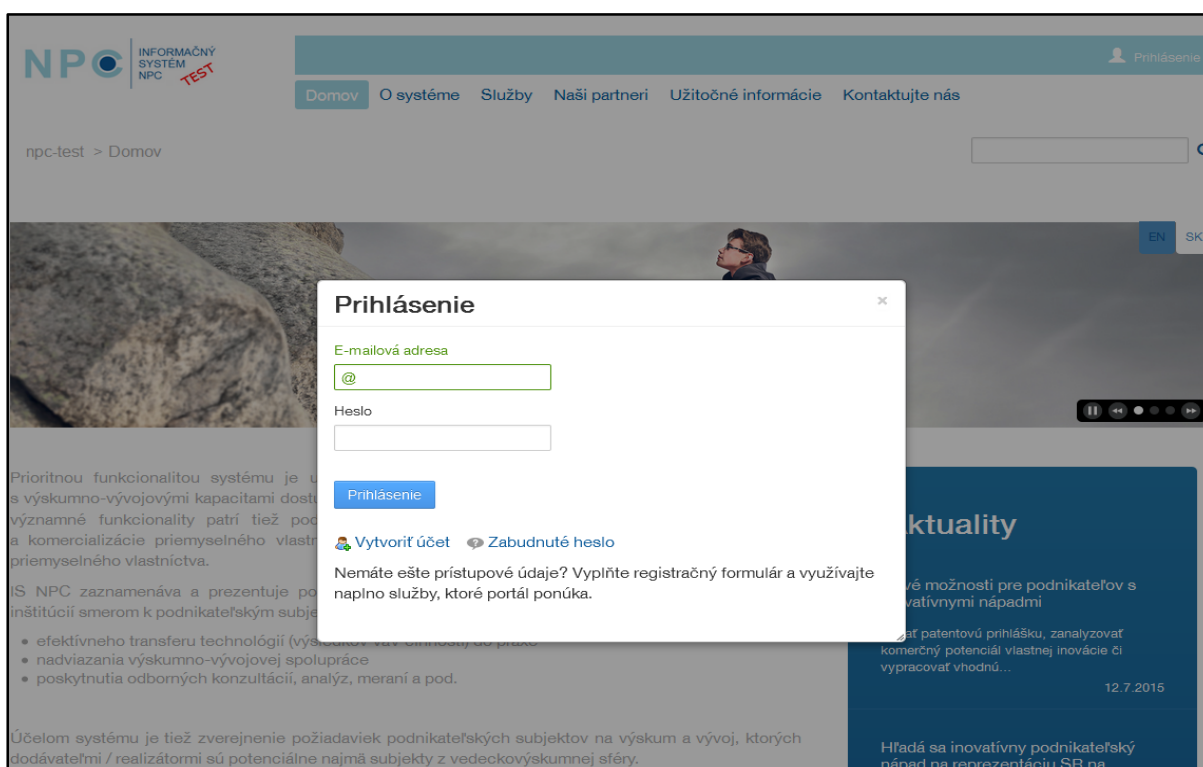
NPC INFORMAČNÝ SYSTÉM NPC TEST

Prihlásenie

Domov O systéme Služby Naši partneri Užitočné informácie Kontaktujte nás

npc-test > Domov

EN SK

Prihlásenie

×

E-mailová adresa

@

Heslo

Prihlásenie

Vytvoriť účet Zabudnuté heslo

Nemáte ešte prístupové údaje? Vyplňte registračný formulár a využívajte naplno služby, ktoré portál ponúka.

Prioritnou funkcionalitou systému je u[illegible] s výskumno-vývojovými kapacitami dostu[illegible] významné funkcionality patrí tiež pod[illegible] a komercializácie priemyselného vlastn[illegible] priemyselného vlastníctva.

IS NPC zaznamenáva a prezentuje po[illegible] inštitúcií smerom k podnikateľským subje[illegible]

• efektívneho transferu technológií (vý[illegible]) do praxe
• nadviazania výskumno-vývojovej spolupráce
• poskytnutia odborných konzultácií, analýz, meraní a pod.

Účelom systému je tiež zverejnenie požiadaviek podnikateľských subjektov na výskum a vývoj, ktorých dodávateľmi / realizátormi sú potenciálne najmä subjekty z vedeckovýskumnej sféry.

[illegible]ktuality

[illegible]vé možnosti pre podnikateľov s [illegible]vatívnymi nápadmi

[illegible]ať patentovú prihlášku, zanalyzovať komerčný potenciál vlastnej inovácie či vypracovať vhodnú...

12.7.2015

Hľadá sa inovatívny podnikateľský nápad na reprezentáciu SR na